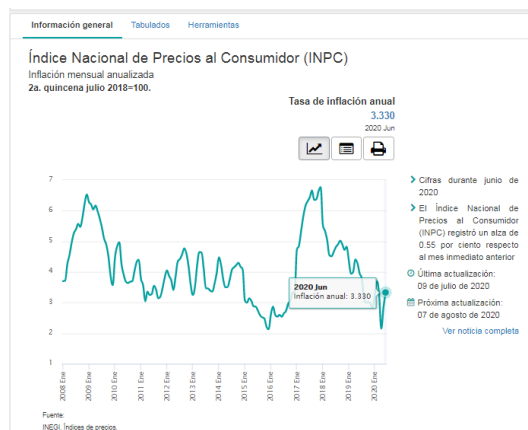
Información general Tabulados Herramientas

Índice Nacional de Precios al Consumidor (INPC)

Inflación mensual anualizada

2a. quincena julio 2018=100.

Tasa de inflación anual

3.330

2020 Jun

7
6
5
4
3
2
1

2020 Jun
Inflación anual: 3.330

2008 Ene
2009 Ene
2010 Ene
2011 Ene
2012 Ene
2013 Ene
2014 Ene
2015 Ene
2016 Ene
2017 Ene
2018 Ene
2019 Ene
2020 Ene

Cifras durante junio de 2020

El Índice Nacional de Precios al Consumidor (INPC) registró un alza de 0.55 por ciento respecto al mes inmediato anterior

Última actualización: 09 de julio de 2020

Próxima actualización: 07 de agosto de 2020

Ver noticia completa

Fuente:
INEGI. Índices de precios.